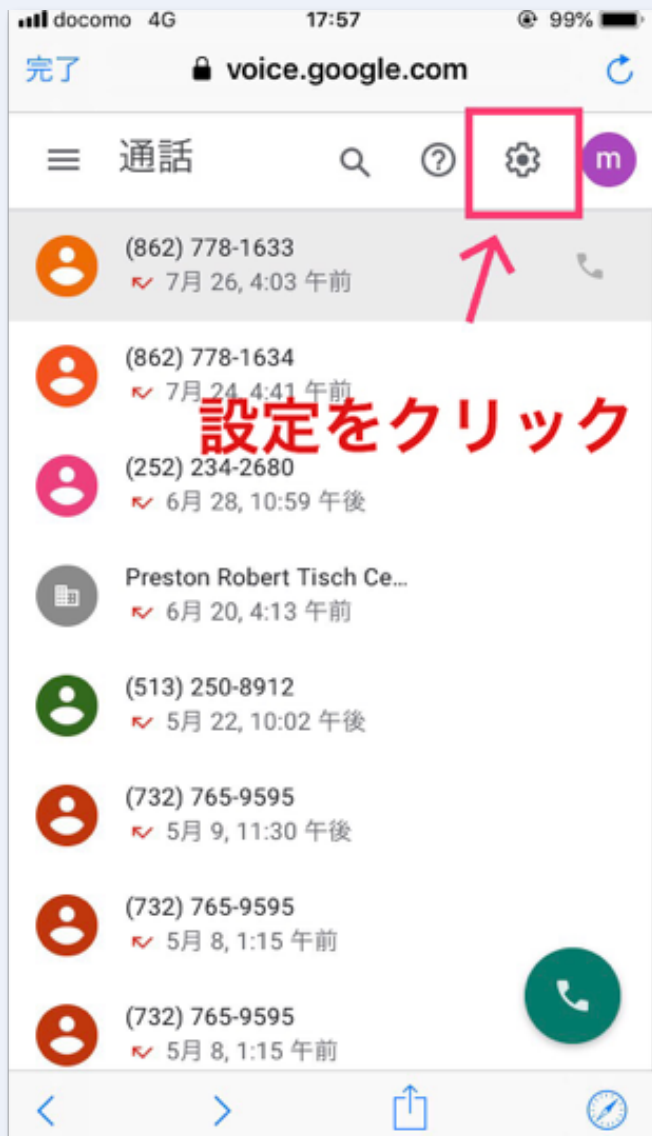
docomo 4G 17:57 99%

完了 voice.google.com

通話

m

(862) 778-1633
7月 26, 4:03 午前

(862) 778-1634
7月 24, 4:41 午前

設定をクリック

(252) 234-2680
6月 28, 10:59 午後

Preston Robert Tisch Ce...
6月 20, 4:13 午前

(513) 250-8912
5月 22, 10:02 午後

(732) 765-9595
5月 9, 11:30 午後

(732) 765-9595
5月 8, 1:15 午前

(732) 765-9595
5月 8, 1:15 午前